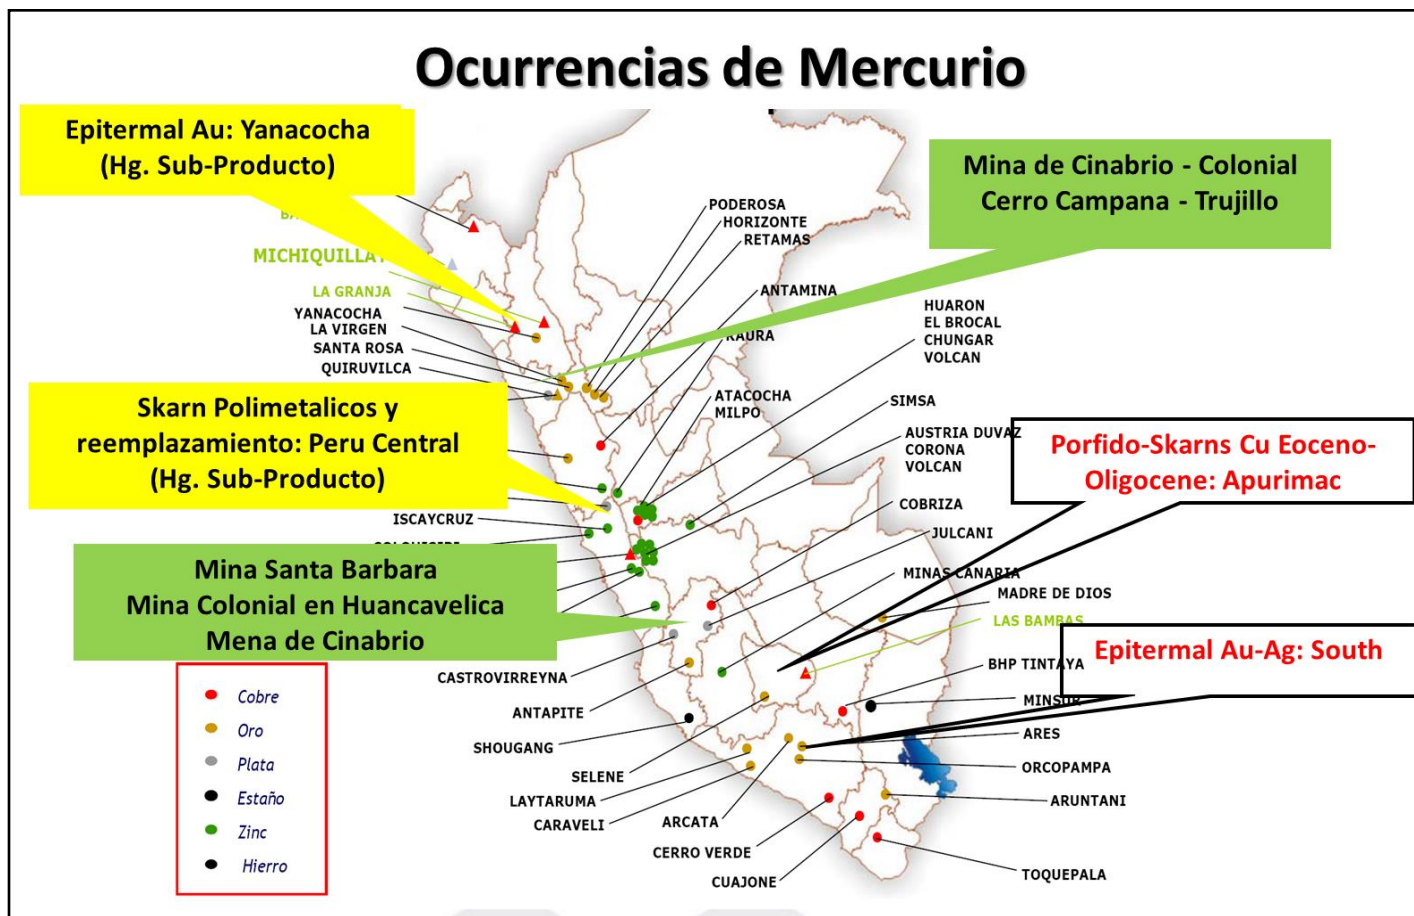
Ocurrencias de Mercurio

Epitermal Au: Yanacocha (Hg. Sub-Producto)

Mina de Cinabrio - Colonial Cerro Campana - Trujillo

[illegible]

MICHIQUILLA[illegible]

LA GRANJA

YANACOCHA

LA VIRGEN

SANTA ROSA

QUIRUVILCA

PODEROSA

HORIZONTE

RETAMAS

ANTAMINA

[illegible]RAURA

HUARON

EL BROCAL

CHUNGAR

VOLCAN

ATACOCHA

MILPO

SIMSA

Skarn Polimetalicos y reemplazamiento: Peru Central (Hg. Sub-Producto)

AUSTRIA DUVAZ

CORONA

VOLCAN

Porfido-Skarns Cu Eoceno-Oligocene: Apurimac

COBRIZA

ISCAYCRUZ

JULCANI

Mina Santa Barbara Mina Colonial en Huancavelica Mena de Cinabrio

MINAS CANARIA

MADRE DE DIOS

LAS BAMBAS

Epitermal Au-Ag: South

BHP TINTAYA

MINSUR

ARES

ORCOPAMPA

ARUNTANI

TOQUEPALA

CASTROVIRREYNA

ANTAPITE

SHOUGANG

SELENE

LAYTARUMA

CARAVELI

ARCATA

CERRO VERDE

CUAJONE

Cobre

Oro

Plata

Estaño

Zinc

Hierro